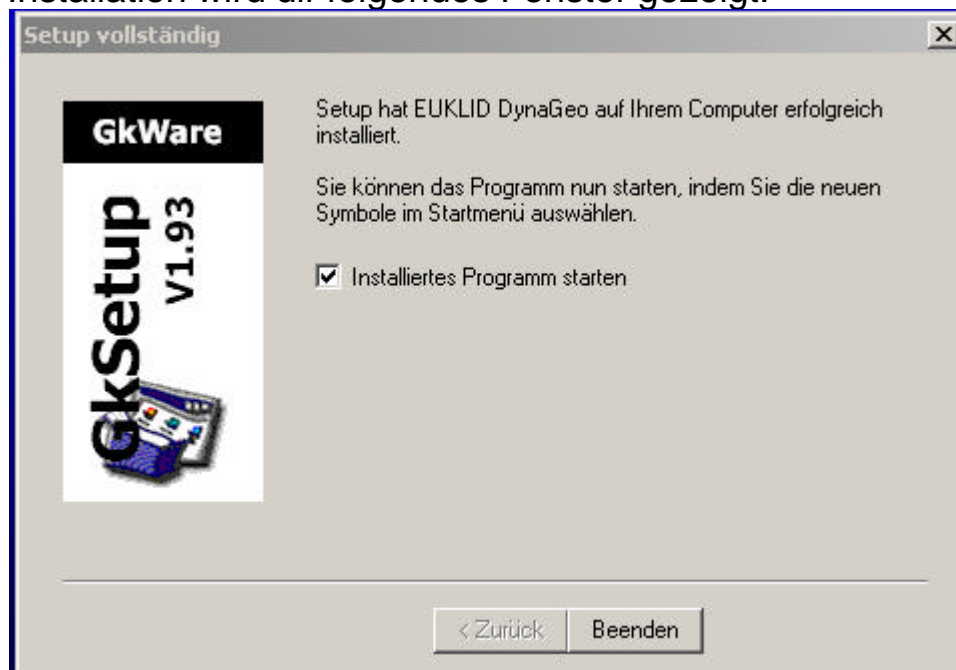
Installation wird di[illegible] folgendes Fenster gezeigt.

Setup vollständig

GkWare

GkSetup V1.93

Setup hat EUKLID DynaGeo auf Ihrem Computer erfolgreich installiert.

Sie können das Programm nun starten, indem Sie die neuen Symbole im Startmenü auswählen.

☑ Installiertes Programm starten

< Zurück

Beenden